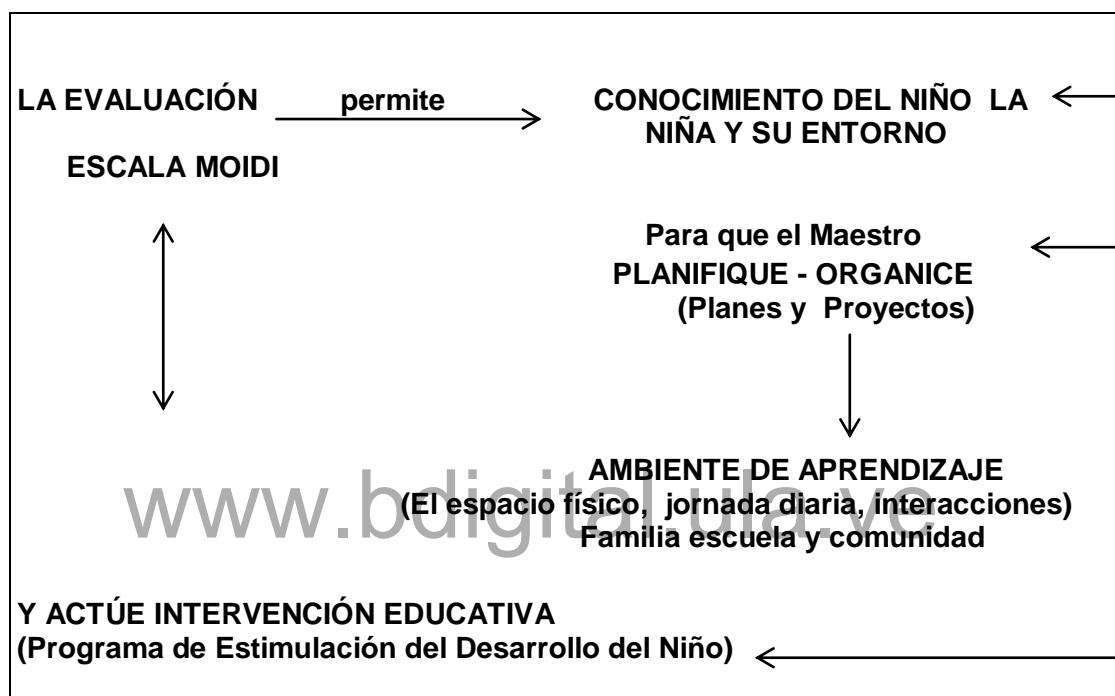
LA EVALUACIÓN permite CONOCIMIENTO DEL NIÑO LA NIÑA Y SU ENTORNO

ESCALA MOIDI

Para que el Maestro
PLANIFIQUE - ORGANICE
(Planes y Proyectos)

AMBIENTE DE APRENDIZAJE
(El espacio físico, jornada diaria, interacciones)
Familia escuela y comunidad

www.bdigital.ula.ve

Y ACTÚE INTERVENCIÓN EDUCATIVA
(Programa de Estimulación del Desarrollo del Niño)